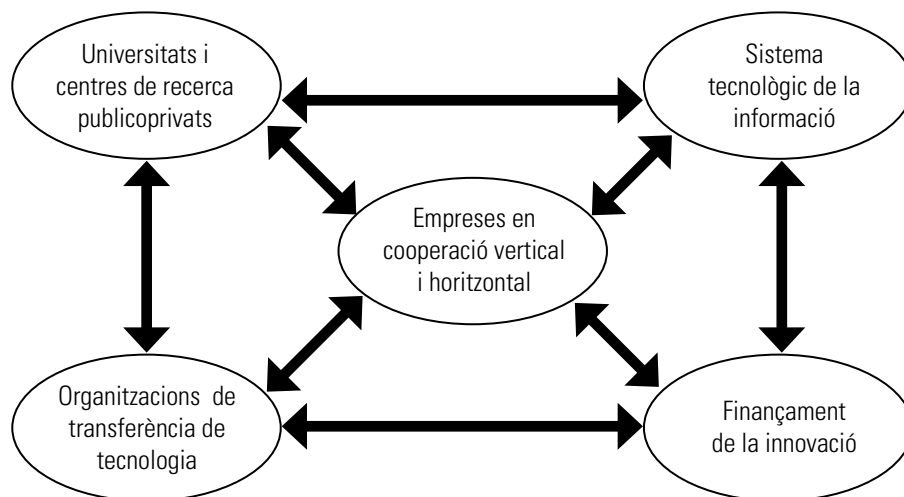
Universitats i centres de recerca publicoprivats

Sistema tecnològic de la informació

Empreses en cooperació vertical i horitzontal

Organitzacions de transferència de tecnologia

Finançament de la innovació